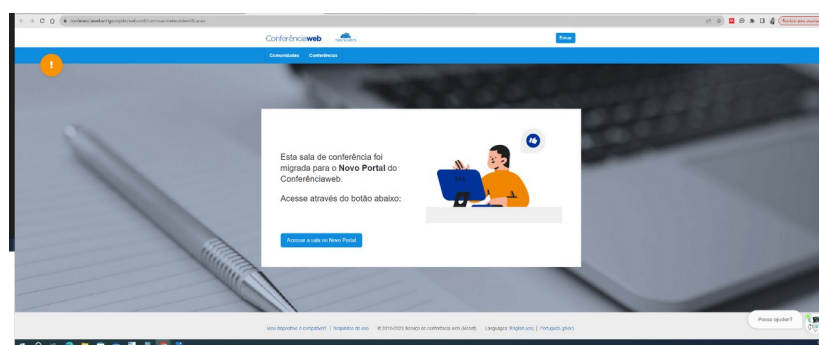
Conferênciaweb

Entrar

Comunidades Conferências

Esta sala de conferência foi migrada para o **Novo Portal** do Conferênciaweb.

Acesse através do botão abaixo:

Acesse a sala no Novo Portal

Meu dispositivo é compatível? | Requisitos de uso | © 2010-2023 Serviço de conferência web (RNP) | Linguagem: English (en) | Português (pt-br)

Posso ajudar?